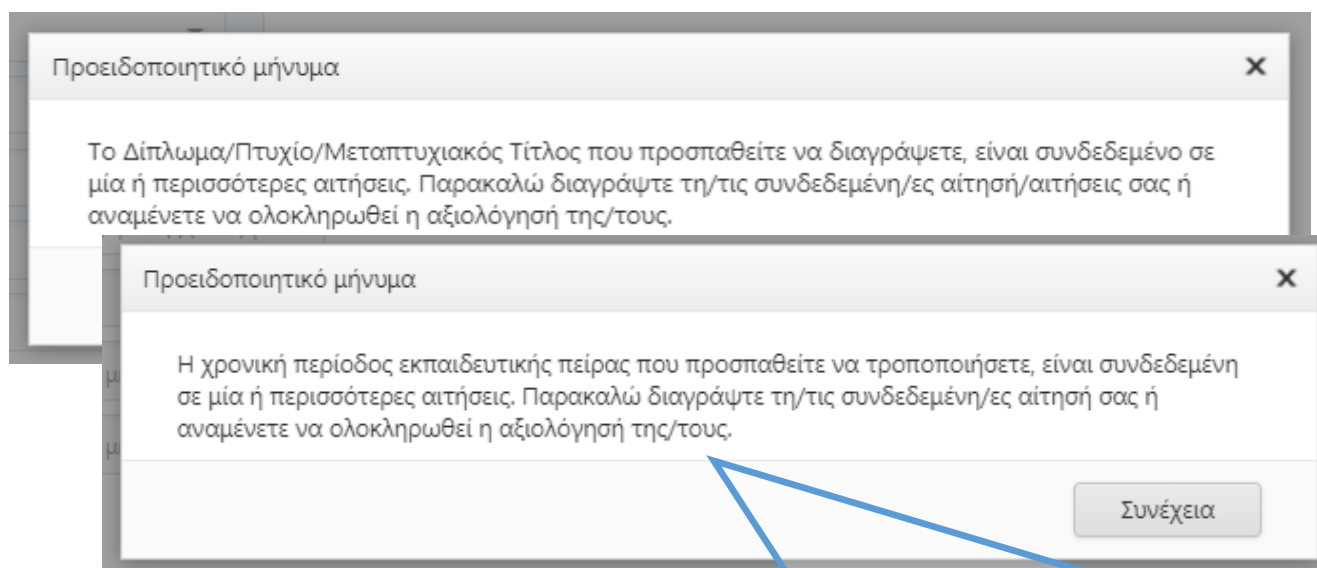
Προειδοποιητικό μήνυμα

×

Το Δίπλωμα/Πτυχίο/Μεταπτυχιακός Τίτλος που προσπαθείτε να διαγράψετε, είναι συνδεδεμένο σε μία ή περισσότερες αιτήσεις. Παρακαλώ διαγράψτε τη/τις συνδεδεμένη/ες αιτησή/αιτήσεις σας ή αναμένετε να ολοκληρωθεί η αξιολόγησή της/τους.

Προειδοποιητικό μήνυμα

×

Η χρονική περίοδος εκπαιδευτικής πείρας που προσπαθείτε να τροποποιήσετε, είναι συνδεδεμένη σε μία ή περισσότερες αιτήσεις. Παρακαλώ διαγράψτε τη/τις συνδεδεμένη/ες αίτησή σας ή αναμένετε να ολοκληρωθεί η αξιολόγησή της/τους.

Συνέχεια